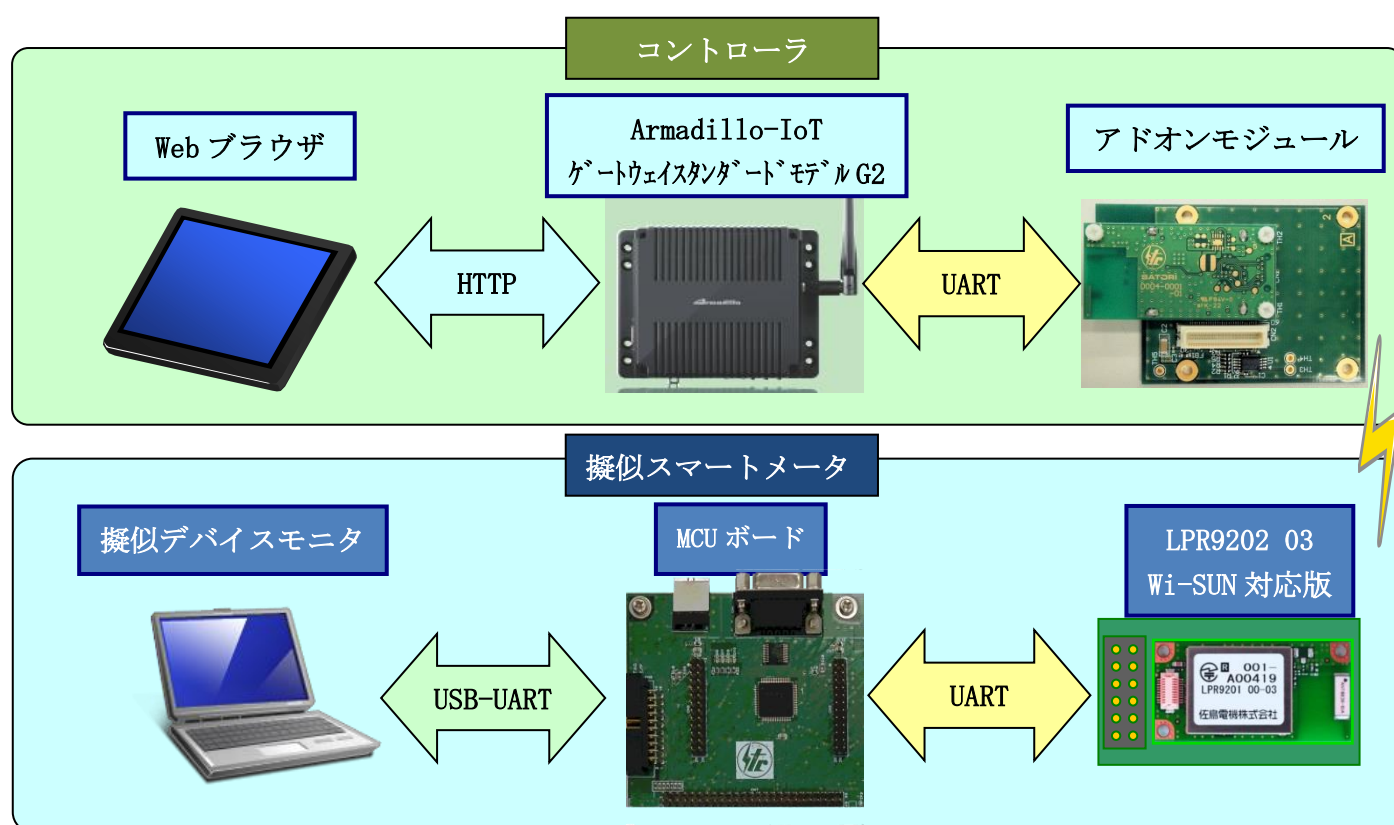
コントローラ

Web ブラウザ

Armadillo-IoT
ゲートウェイスタンダードモデル G2

アドオンモジュール

HTTP

UART

SATORI
0004-0001

擬似スマートメータ

擬似デバイスモニタ

MCU ボード

LPR9202 03
Wi-SUN 対応版

USB-UART

UART

001-
A00419
LPR9201 00-03
佐鳥電機株式会社